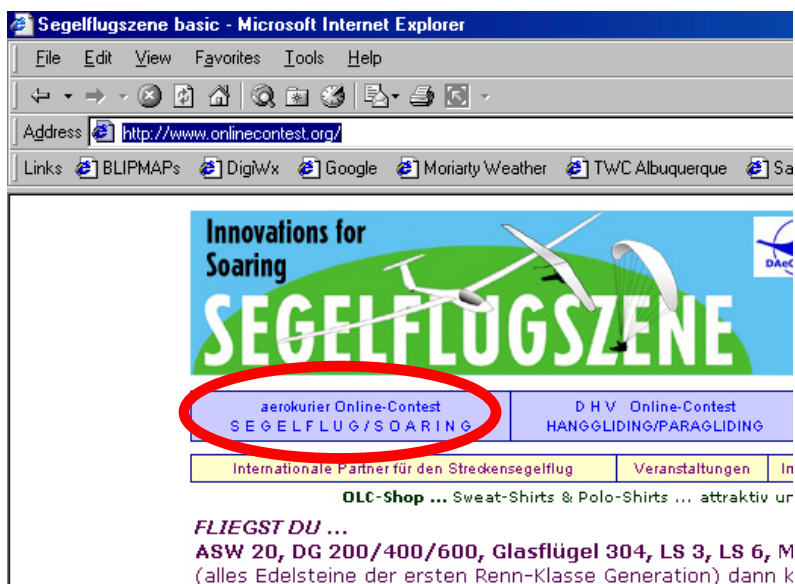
Segelflugszene basic - Microsoft Internet Explorer

File Edit View Favorites Tools Help

Address http://www.onlinecontest.org/

Links BLIPMAPs DigiWx Google Moriarty Weather TWC Albuquerque Sa

Innovations for Soaring

SEGELFLUGSZENE

DAeC

aerokurier Online-Contest
SEGELFLUG/SOARING

DHV Online-Contest
HANGGLIDING/PARAGLIDING

Internationale Partner für den Streckensegelflug | Veranstaltungen | I

OLC-Shop ... Sweat-Shirts & Polo-Shirts ... attraktiv un

FLIEGST DU ...

ASW 20, DG 200/400/600, Glasflügel 304, LS 3, LS 6, M

(alles Edelsteine der ersten Renn-Klasse Generation) dann k